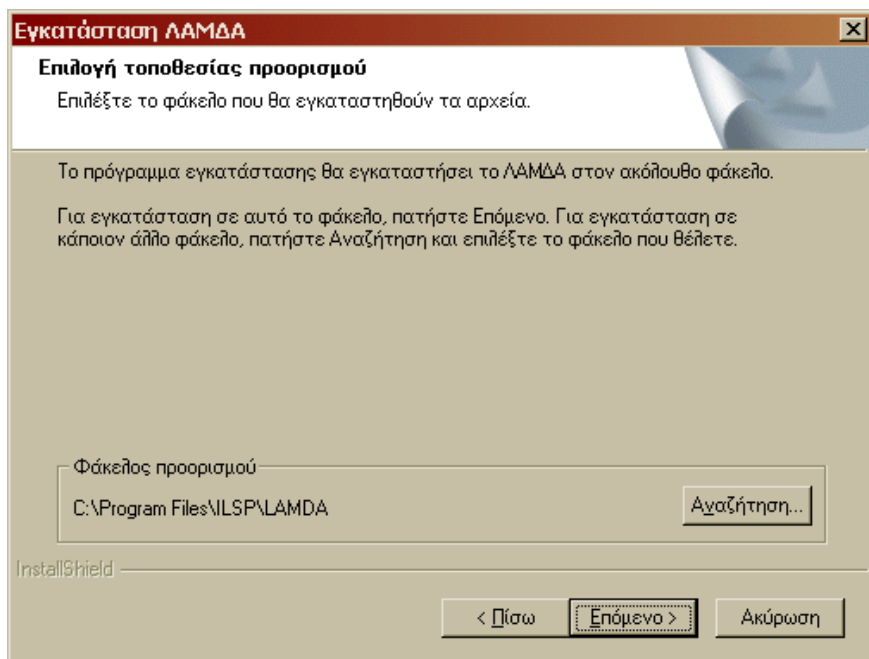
Εγκατάσταση ΛΑΜΔΑ

Επιλογή τοποθεσίας προορισμού

Επιλέξτε το φάκελο που θα εγκαταστηθούν τα αρχεία.

Το πρόγραμμα εγκατάστασης θα εγκαταστήσει το ΛΑΜΔΑ στον ακόλουθο φάκελο.

Για εγκατάσταση σε αυτό το φάκελο, πατήστε Επόμενο. Για εγκατάσταση σε κάποιον άλλο φάκελο, πατήστε Αναζήτηση και επιλέξτε το φάκελο που θέλετε.

Φάκελος προορισμού

C:\Program Files\ILSP\LAMDA

Αναζήτηση...

InstallShield

< Πίσω

Επόμενο >

Ακύρωση